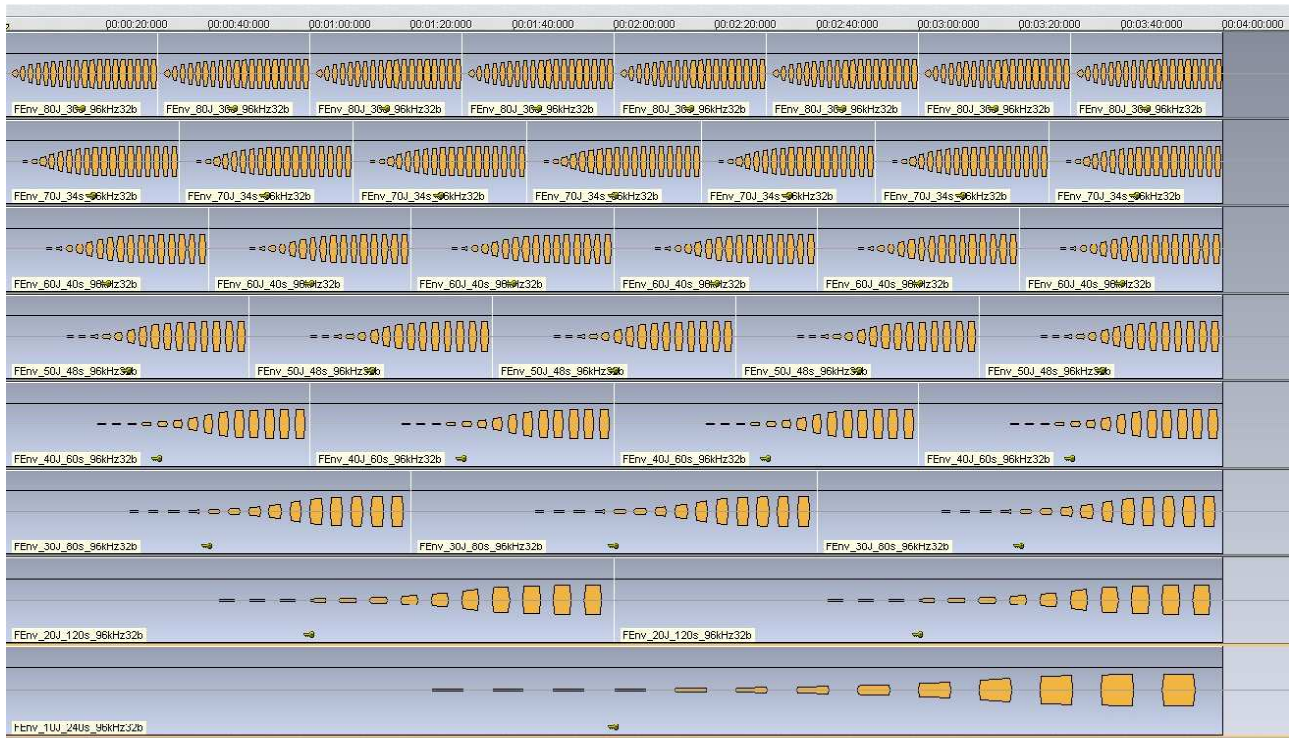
00:00:20:000 00:00:40:000 00:01:00:000 00:01:20:000 00:01:40:000 00:02:00:000 00:02:20:000 00:02:40:000 00:03:00:000 00:03:20:000 00:03:40:000 00:04:00:000

FEnv_80J_30s_96kHz32b FEnv_80J_30s_96kHz32b FEnv_80J_30s_96kHz32b FEnv_80J_30s_96kHz32b FEnv_80J_30s_96kHz32b FEnv_80J_30s_96kHz32b FEnv_80J_30s_96kHz32b FEnv_80J_30s_96kHz32b

FEnv_70J_34s_96kHz32b FEnv_70J_34s_96kHz32b FEnv_70J_34s_96kHz32b FEnv_70J_34s_96kHz32b FEnv_70J_34s_96kHz32b FEnv_70J_34s_96kHz32b FEnv_70J_34s_96kHz32b

FEnv_60J_40s_96kHz32b FEnv_60J_40s_96kHz32b FEnv_60J_40s_96kHz32b FEnv_60J_40s_96kHz32b FEnv_60J_40s_96kHz32b FEnv_60J_40s_96kHz32b

FEnv_50J_48s_96kHz32b FEnv_50J_48s_96kHz32b FEnv_50J_48s_96kHz32b FEnv_50J_48s_96kHz32b FEnv_50J_48s_96kHz32b

FEnv_40J_60s_96kHz32b FEnv_40J_60s_96kHz32b FEnv_40J_60s_96kHz32b FEnv_40J_60s_96kHz32b

FEnv_30J_80s_96kHz32b FEnv_30J_80s_96kHz32b FEnv_30J_80s_96kHz32b

FEnv_20J_120s_96kHz32b FEnv_20J_120s_96kHz32b

FEnv_10J_240s_96kHz32b